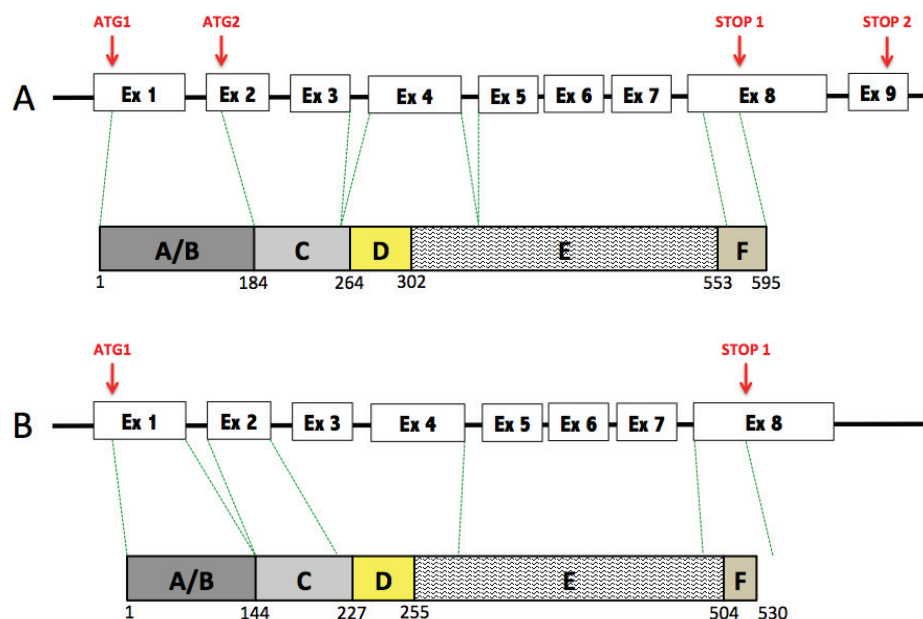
ATG1 ATG2 STOP 1 STOP 2

A

Ex 1 Ex 2 Ex 3 Ex 4 Ex 5 Ex 6 Ex 7 Ex 8 Ex 9

A/B C D E F

1 184 264 302 553 595

ATG1 STOP 1

B

Ex 1 Ex 2 Ex 3 Ex 4 Ex 5 Ex 6 Ex 7 Ex 8

A/B C D E F

1 144 227 255 504 530